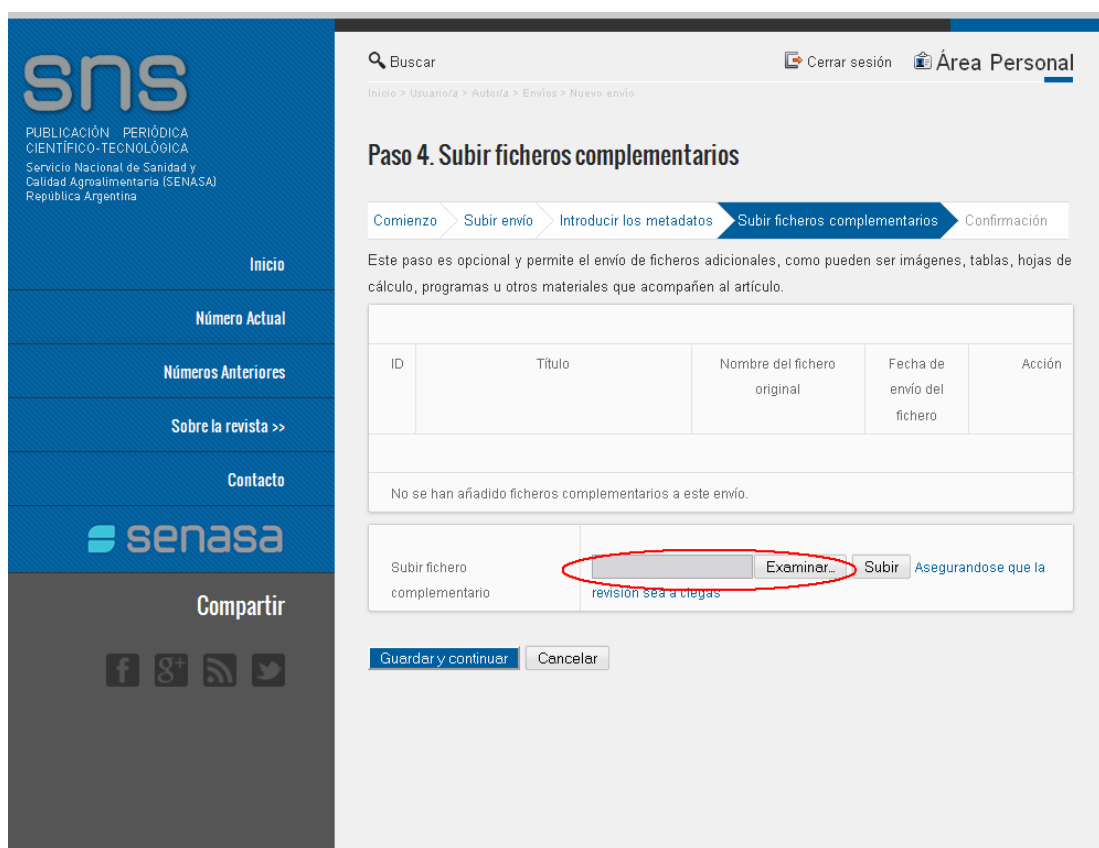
sns

PUBLICACIÓN PERIÓDICA CIENTÍFICO-TECNOLÓGICA
Servicio Nacional de Sanidad y Calidad Agroalimentaria (SENASA)
República Argentina

Inicio
Número Actual
Números Anteriores
Sobre la revista >>
Contacto

senasa

Compartir

Buscar
Cerrar sesión
Área Personal

Inicio > Usuario/a > Autor/a > Envíos > Nuevo envío

Paso 4. Subir ficheros complementarios

Comienzo | Subir envío | Introducir los metadatos | Subir ficheros complementarios | Confirmación

Este paso es opcional y permite el envío de ficheros adicionales, como pueden ser imágenes, tablas, hojas de cálculo, programas u otros materiales que acompañen al artículo.

| ID | Título | Nombre del fichero original | Fecha de envío del fichero | Acción |
|---|---|---|---|---|
| No se han añadido ficheros complementarios a este envío. | | | | |

Subir fichero complementario
Examinar...
Subir
Asegurandose que la revisión sea a ciegas

Guardar y continuar
Cancelar